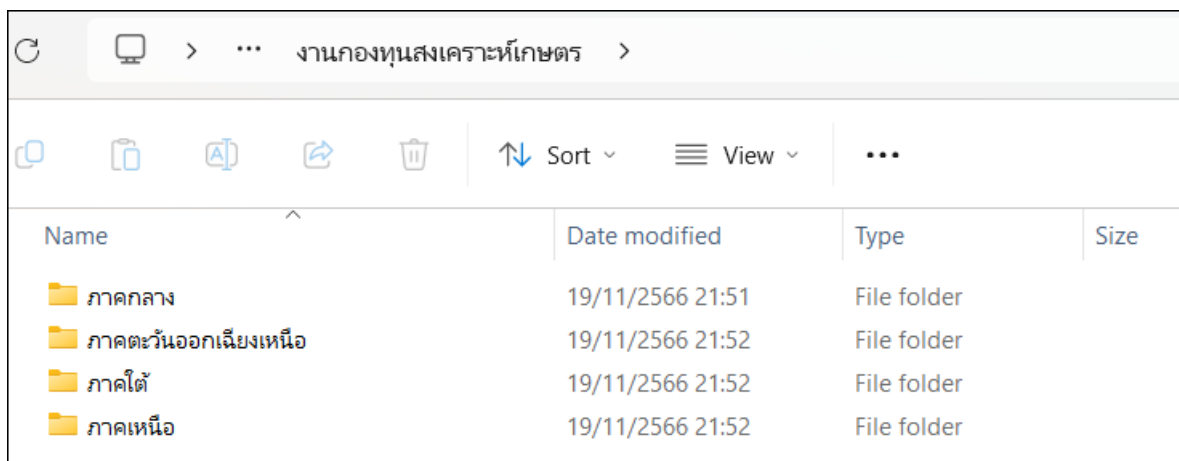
> ··· งานกองทุนสงเคราะห์เกษตร >

Sort View ···

| Name | Date modified | Type | Size |
|---|---|---|---|
| ภาคกลาง | 19/11/2566 21:51 | File folder | |
| ภาคตะวันออกเฉียงเหนือ | 19/11/2566 21:52 | File folder | |
| ภาคใต้ | 19/11/2566 21:52 | File folder | |
| ภาคเหนือ | 19/11/2566 21:52 | File folder | |